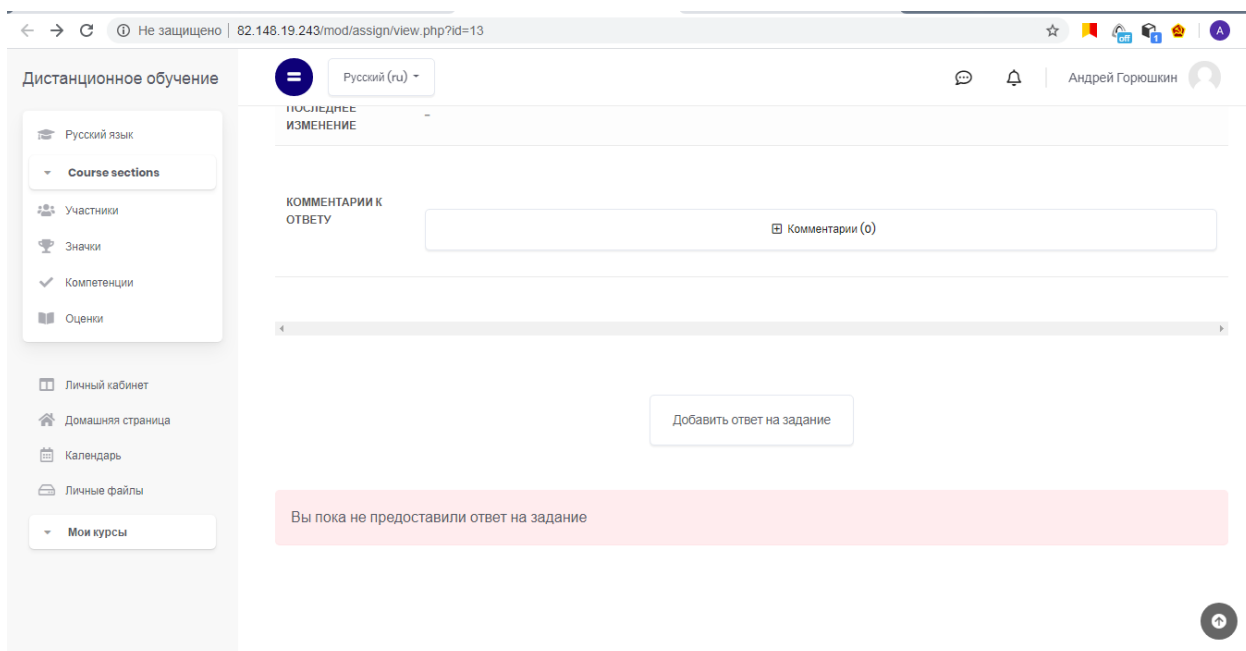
Не защищено | 82.148.19.243/mod/assign/view.php?id=13

off 1 A

Дистанционное обучение

Русский (ru)

Андрей Горюшкин

Русский язык

Course sections

Участники

Значки

Компетенции

Оценки

Личный кабинет

Домашняя страница

Календарь

Личные файлы

Мои курсы

ПОСЛЕДНЕЕ ИЗМЕНЕНИЕ -

КОММЕНТАРИИ К ОТВЕТУ

Комментарии (0)

Добавить ответ на задание

Вы пока не предоставили ответ на задание